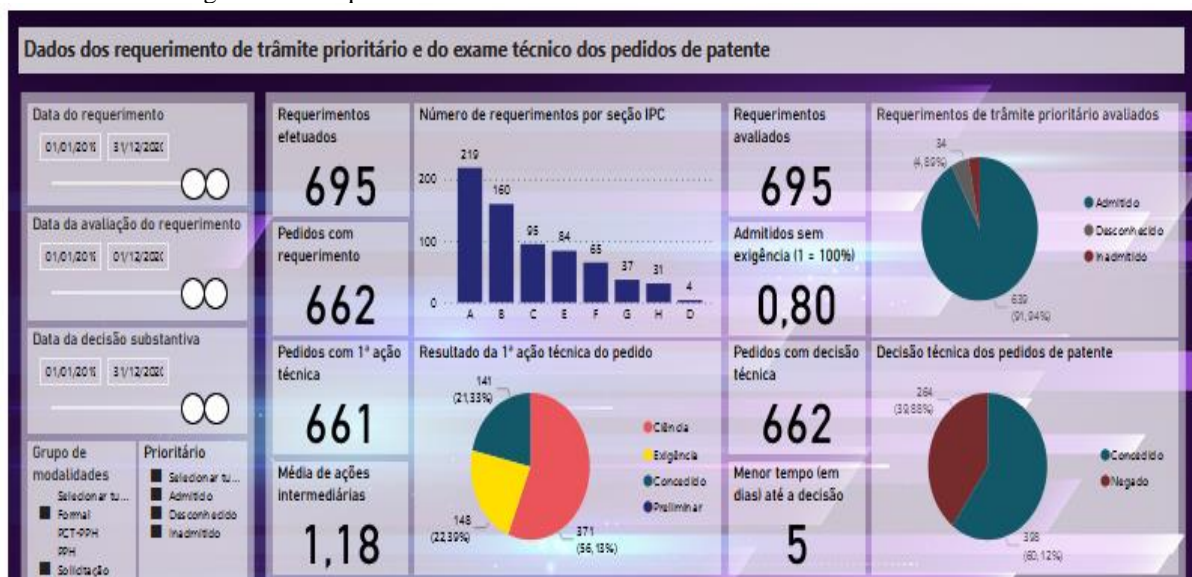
Dados dos requerimento de trâmite prioritário e do exame técnico dos pedidos de patente

Data do requerimento
01/01/201( 31/12/202(

Data da avaliação do requerimento
01/01/201( 01/12/202(

Data da decisão substantiva
01/01/201( 31/12/202(

Grupo de modalidades
Selecionar tu...
Formal
PCT-PPH
PPH
Solicitação

Prioritário
Selecionar tu...
Admitido
Desconhecido
Inadmitido

Requerimentos efetuados
695

Pedidos com requerimento
662

Pedidos com 1ª ação técnica
661

Média de ações intermediárias
1,18

Número de requerimentos por seção IPC
219 160 95 84 65 37 31 4
200 100 0
A B C E F G H D

Resultado da 1ª ação técnica do pedido
141 (21,33%)
148 (22,39%)
371 (56,13%)
Ciência
Exigência
Concedido
Preliminar

Requerimentos avaliados
695

Admitidos sem exigência (1 = 100%)
0,80

Pedidos com decisão técnica
662

Menor tempo (em dias) até a decisão
5

Requerimentos de trâmite prioritário avaliados
34 (4,89%)
639 (91,94%)
Admitido
Desconhecido
Inadmitido

Decisão técnica dos pedidos de patente
264 (39,88%)
398 (60,12%)
Concedido
Negado